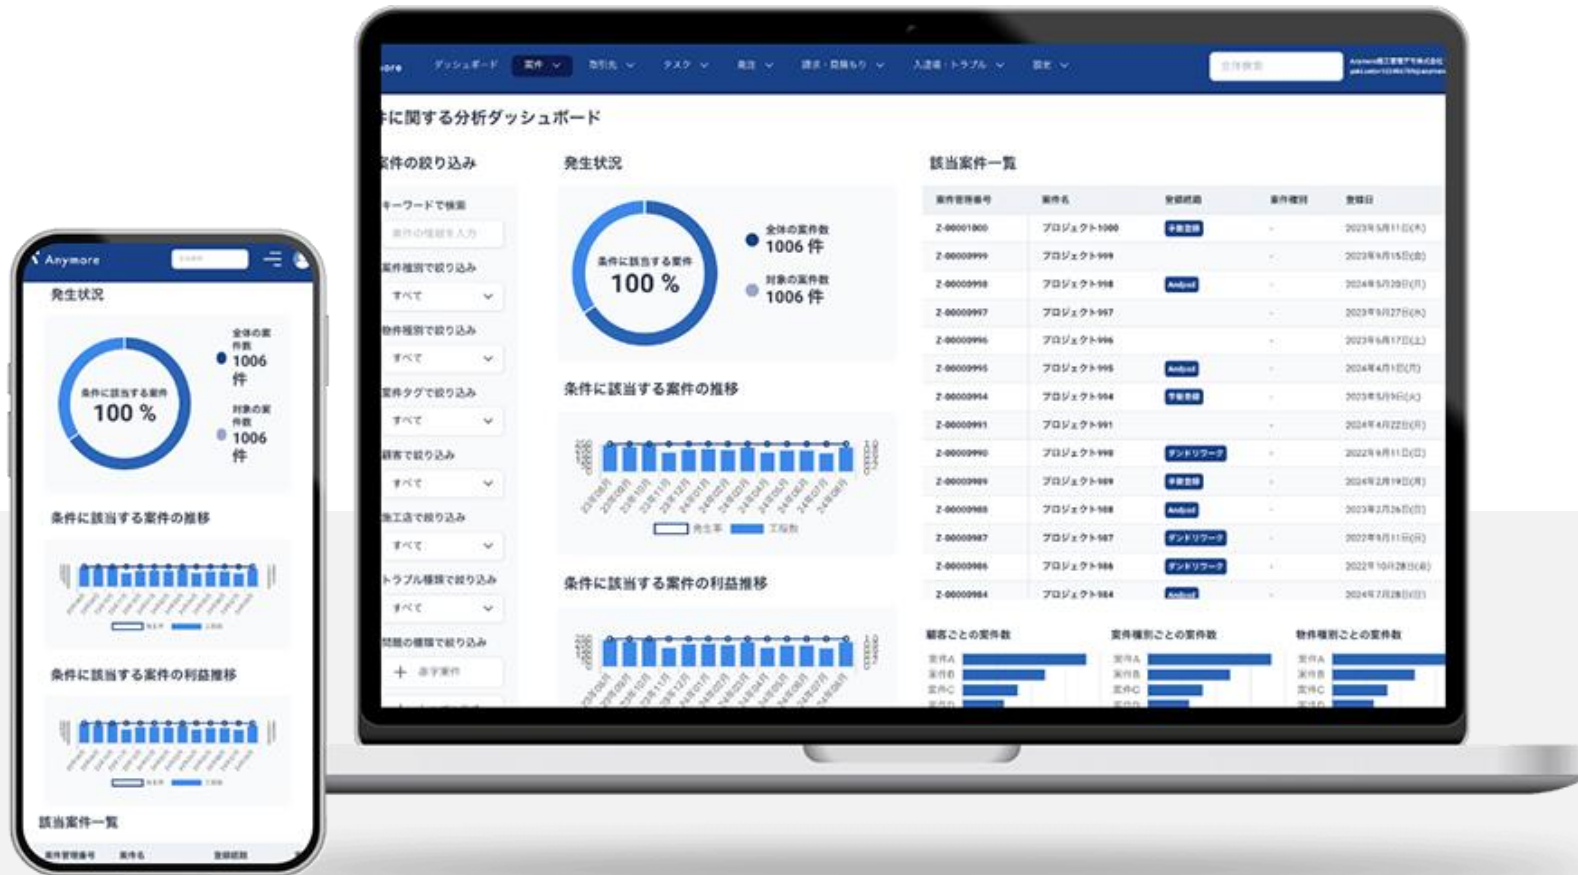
Anymore

発生状況

条件に該当する案件
100 %

全体の案件数
1006 件

対象の案件数
1006 件

条件に該当する案件の推移

条件に該当する案件の利益推移

該当案件一覧

ダッシュボード 案件 取引先 タスク 発注 請求・見積もり 入退・トラブル 設定

件に関する分析ダッシュボード

案件の絞り込み

キーワードで検索

案件種別で絞り込み
すべて

物件種別で絞り込み
すべて

案件タグで絞り込み
すべて

顧客で絞り込み
すべて

施工店で絞り込み
すべて

トラブル種類で絞り込み
すべて

問題の種類で絞り込み

発生状況

条件に該当する案件
100 %

全体の案件数
1006 件

対象の案件数
1006 件

条件に該当する案件の推移

条件に該当する案件の利益推移

該当案件一覧

| 案件管理番号 | 案件名 | 登録経路 | 案件種別 | 登録日 |
|---|---|---|---|---|
| Z-00001000 | プロジェクト1000 | | - | |
| Z-00000999 | プロジェクト999 | | - | |
| Z-00000998 | プロジェクト998 | Android | - | |
| Z-00000997 | プロジェクト997 | | - | |
| Z-00000996 | プロジェクト996 | | - | |
| Z-00000995 | プロジェクト995 | Android | - | |
| Z-00000994 | プロジェクト994 | | - | |
| Z-00000991 | プロジェクト991 | | - | |
| Z-00000990 | プロジェクト990 | ダンドリワーク | - | |
| Z-00000989 | プロジェクト989 | | - | |
| Z-00000988 | プロジェクト988 | Android | - | |
| Z-00000987 | プロジェクト987 | ダンドリワーク | - | |
| Z-00000986 | プロジェクト986 | ダンドリワーク | - | |
| Z-00000984 | プロジェクト984 | Android | - | |

顧客ごとの案件数
案件A
案件B
案件C

案件種別ごとの案件数
案件A
案件B
案件C

物件種別ごとの案件数
案件A
案件B
案件C